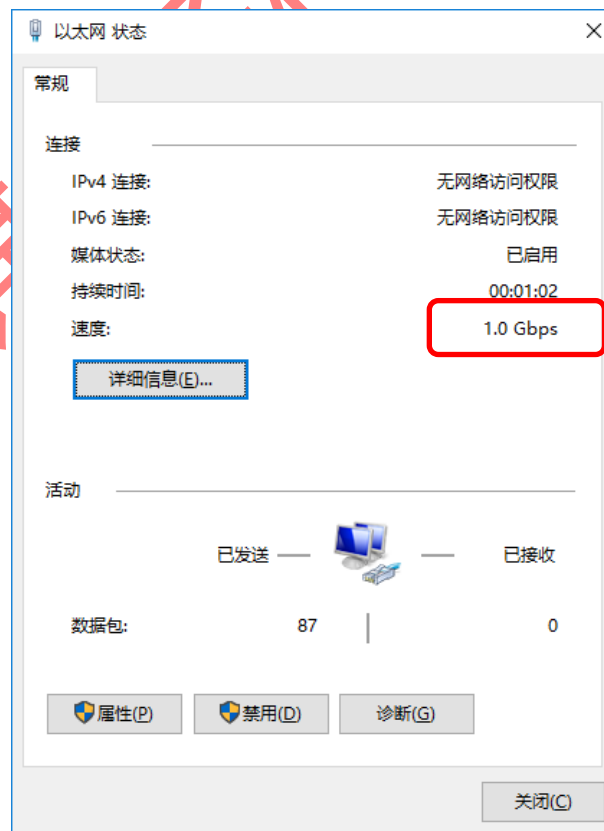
以太网 状态

常规

连接

IPv4 连接: 无网络访问权限

IPv6 连接: 无网络访问权限

媒体状态: 已启用

持续时间: 00:01:02

速度: 1.0 Gbps

详细信息(E)...

活动

已发送 — — 已接收

数据包: 87 | 0

属性(P) 禁用(D) 诊断(G)

关闭(C)